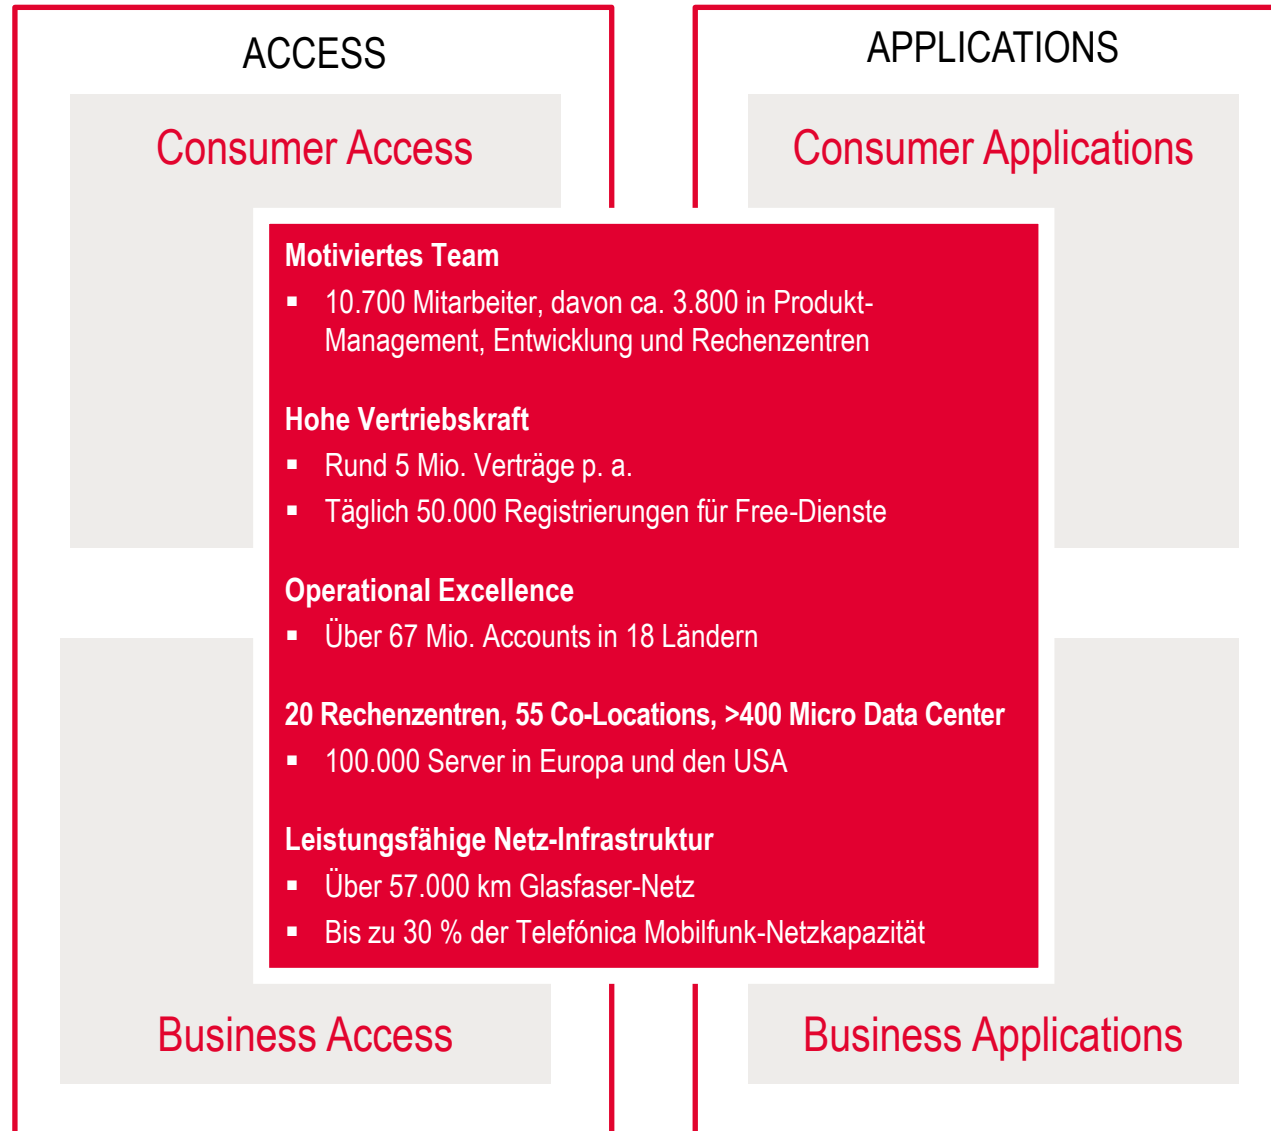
ACCESS

APPLICATIONS

Consumer Access

Consumer Applications

Motiviertes Team

▪ 10.700 Mitarbeiter, davon ca. 3.800 in Produkt-Management, Entwicklung und Rechenzentren

Hohe Vertriebskraft

▪ Rund 5 Mio. Verträge p. a.

▪ Täglich 50.000 Registrierungen für Free-Dienste

Operational Excellence

▪ Über 67 Mio. Accounts in 18 Ländern

20 Rechenzentren, 55 Co-Locations, >400 Micro Data Center

▪ 100.000 Server in Europa und den USA

Leistungsfähige Netz-Infrastruktur

▪ Über 57.000 km Glasfaser-Netz

▪ Bis zu 30 % der Telefónica Mobilfunk-Netzkapazität

Business Access

Business Applications